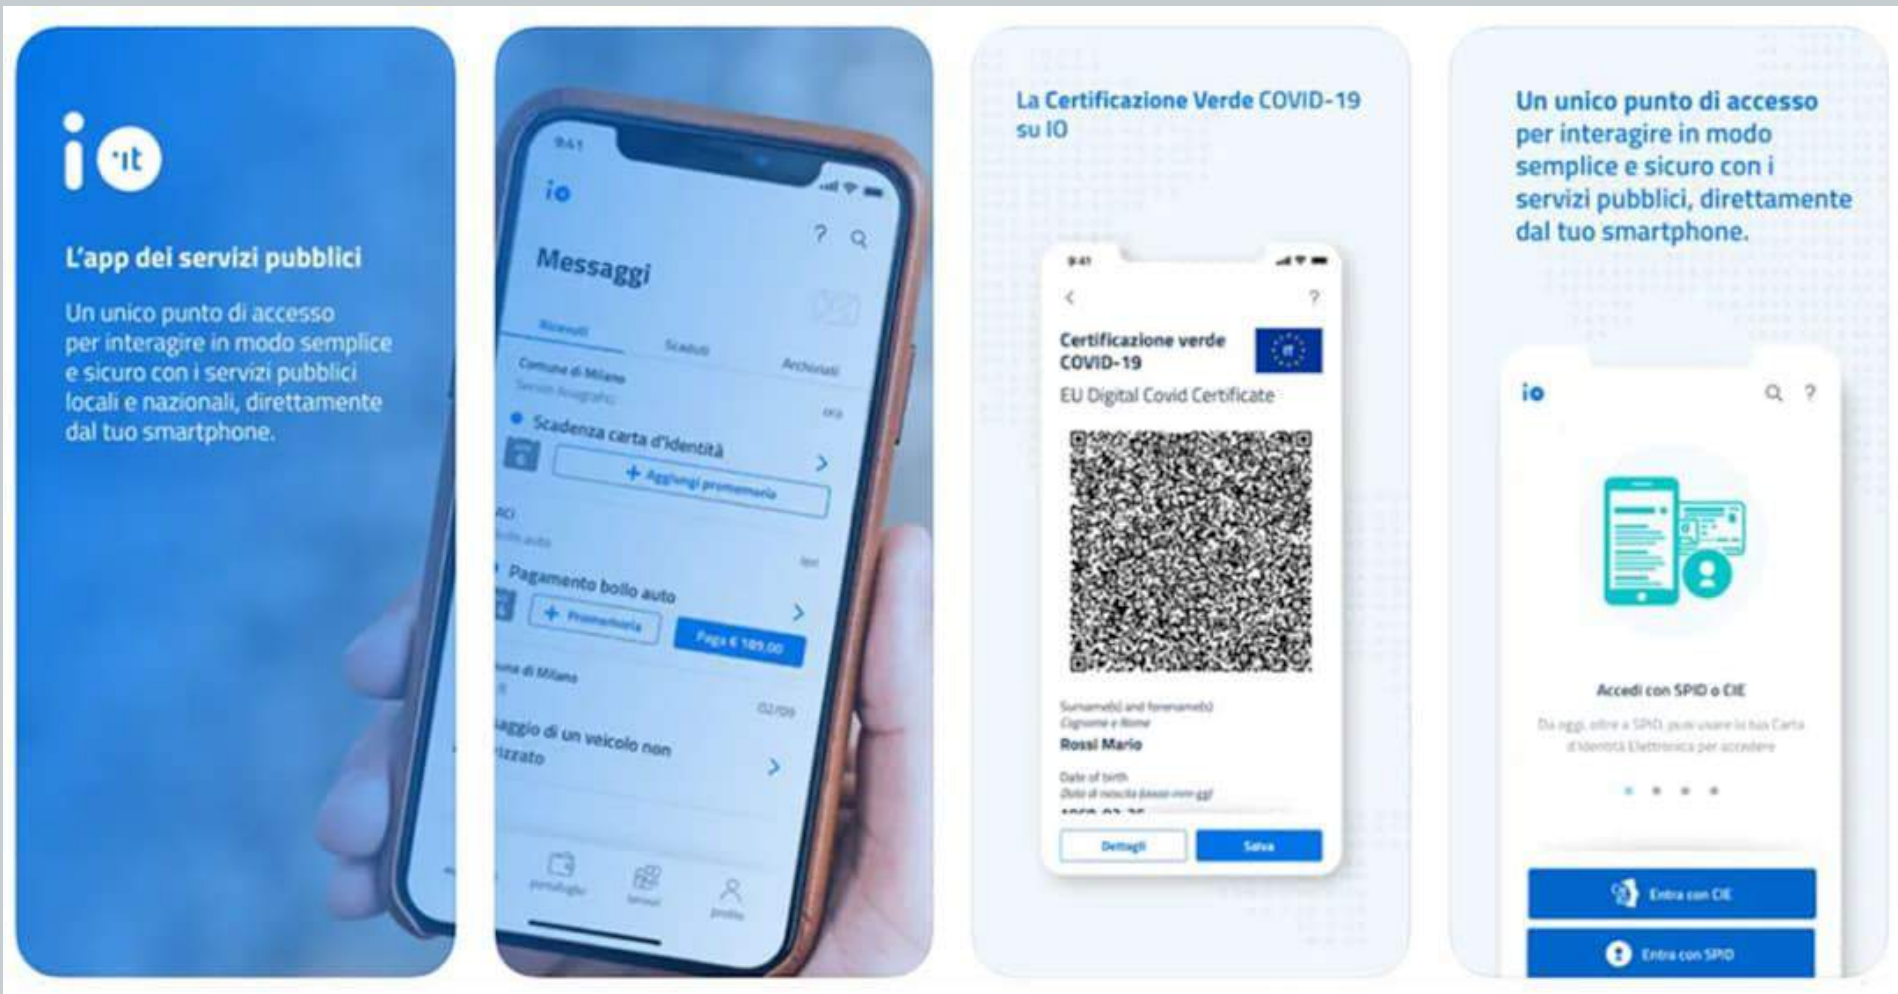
io .it

L'app dei servizi pubblici

Un unico punto di accesso per interagire in modo semplice e sicuro con i servizi pubblici locali e nazionali, direttamente dal tuo smartphone.

9:41
io
Messaggi
Ricevuti Scaduti Archiviati
Comune di Milano
Servizi Anagrafici
Scadenza carta d'identità
+ Aggiungi promemoria
ACI
Bollo auto
Pagamento bollo auto
+ Promemoria
Paga € 189,00
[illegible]une di Milano
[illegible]aggio di un veicolo non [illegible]izzato
02/09
portafoglio servizi profilo

La Certificazione Verde COVID-19 su IO

9:41
Certificazione verde COVID-19
EU Digital Covid Certificate
Surname(s) and forename(s)
Cognome e Nome
Rossi Mario
Date of birth
Data di nascita (aaaa-mm-gg)
Dettagli
Salva

Un unico punto di accesso per interagire in modo semplice e sicuro con i servizi pubblici, direttamente dal tuo smartphone.

io
Accedi con SPID o CIE
Da oggi, oltre a SPID, puoi usare la tua Carta d'Identità Elettronica per accedere
Entra con CIE
Entra con SPID